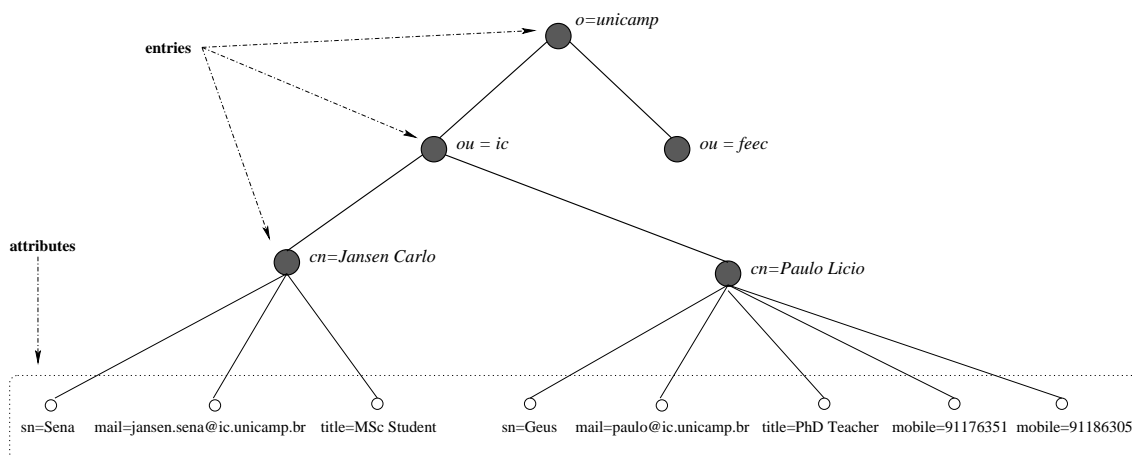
entries

o=unicamp

ou = ic

ou = feec

attributes

cn=Jansen Carlo

cn=Paulo Licio

sn=Sena mail=jansen.sena@ic.unicamp.br title=MSc Student

sn=Geus mail=paulo@ic.unicamp.br title=PhD Teacher mobile=91176351 mobile=91186305